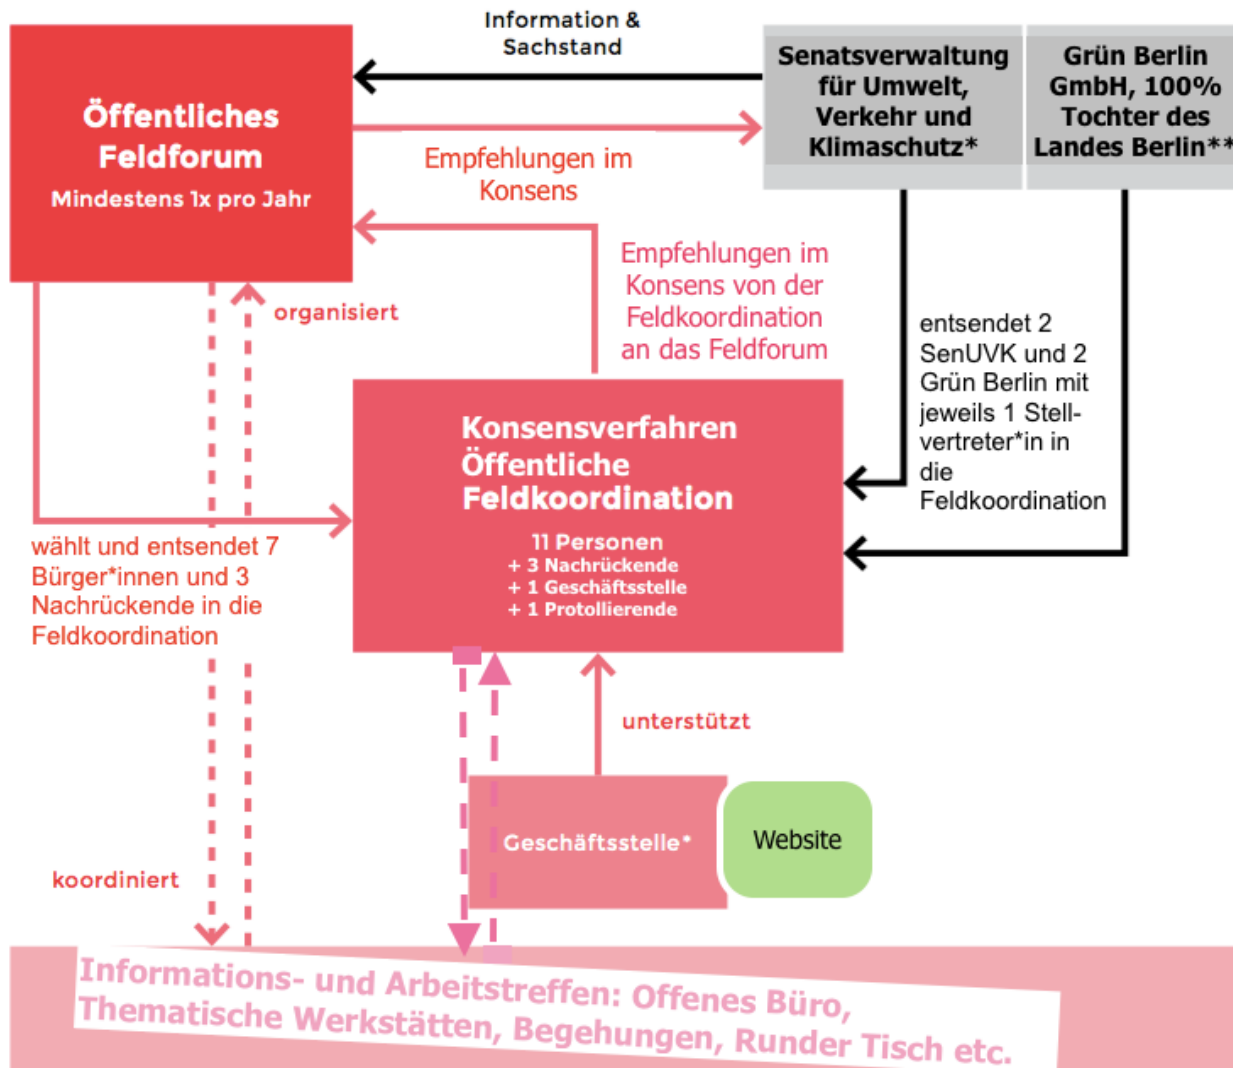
Öffentliches Feldforum

Mindestens 1x pro Jahr

Information & Sachstand

Senatsverwaltung für Umwelt, Verkehr und Klimaschutz*

Grün Berlin GmbH, 100% Tochter des Landes Berlin**

Empfehlungen im Konsens

Empfehlungen im Konsens von der Feldkoordination an das Feldforum

organisiert

entsendet 2 SenUVK und 2 Grün Berlin mit jeweils 1 Stellvertreter*in in die Feldkoordination

Konsensverfahren Öffentliche Feldkoordination

11 Personen
+ 3 Nachrückende
+ 1 Geschäftsstelle
+ 1 Protollierende

wählt und entsendet 7 Bürger*innen und 3 Nachrückende in die Feldkoordination

unterstützt

Geschäftsstelle*

Website

koordiniert

Informations- und Arbeitstreffen: Offenes Büro, Thematische Werkstätten, Begehungen, Runder Tisch etc.